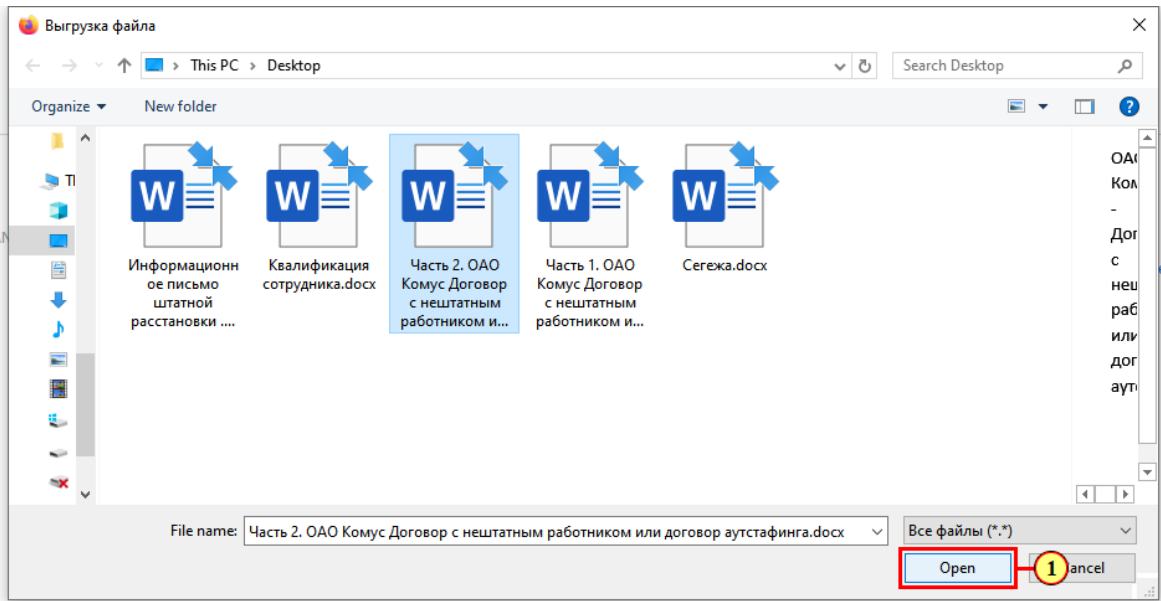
Выгрузка файла

This PC > Desktop

Search Desktop

Organize ▾ New folder

Th

Информационное письмо штатной расстановки ....

Квалификация сотрудника.docx

Часть 2. ОАО Комус Договор с нештатным работником и...

Часть 1. ОАО Комус Договор с нештатным работником и...

Сегежа.docx

ОАО Ком - Дог с неш раб или дог аут

File name: Часть 2. ОАО Комус Договор с нештатным работником или договор аутстафинга.docx

Все файлы (*.*)

Open

1

ancel